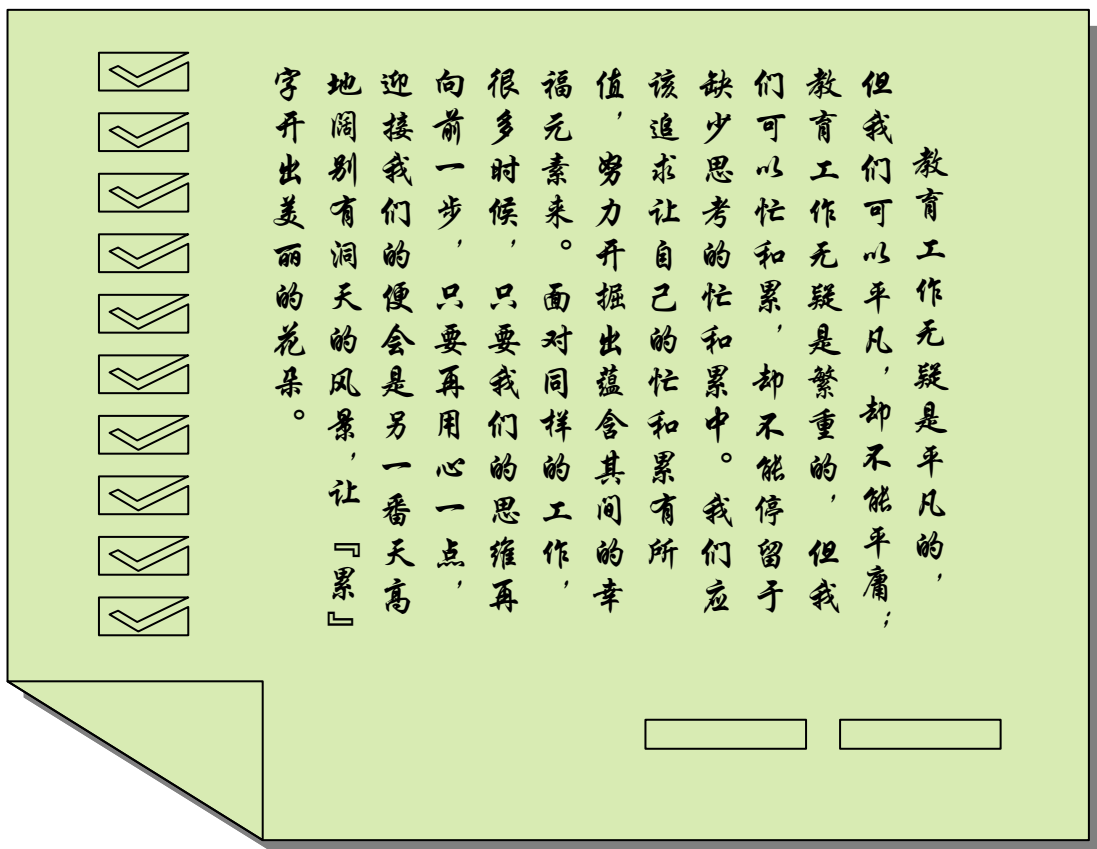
教育工作无疑是平凡的，但我们可以平凡，却不能平庸；教育工作无疑是繁重的，但我们可以忙和累，却不能停留于缺少思考的忙和累中。我们应该追求让自己的忙和累有所值，努力开掘出蕴含其间的幸福元素来。面对同样的工作，很多时候，只要我们的思维再向前一步，只要再用心一点，迎接我们的便会是另一番天高地阔别有洞天的风景，让『累』字开出美丽的花朵。